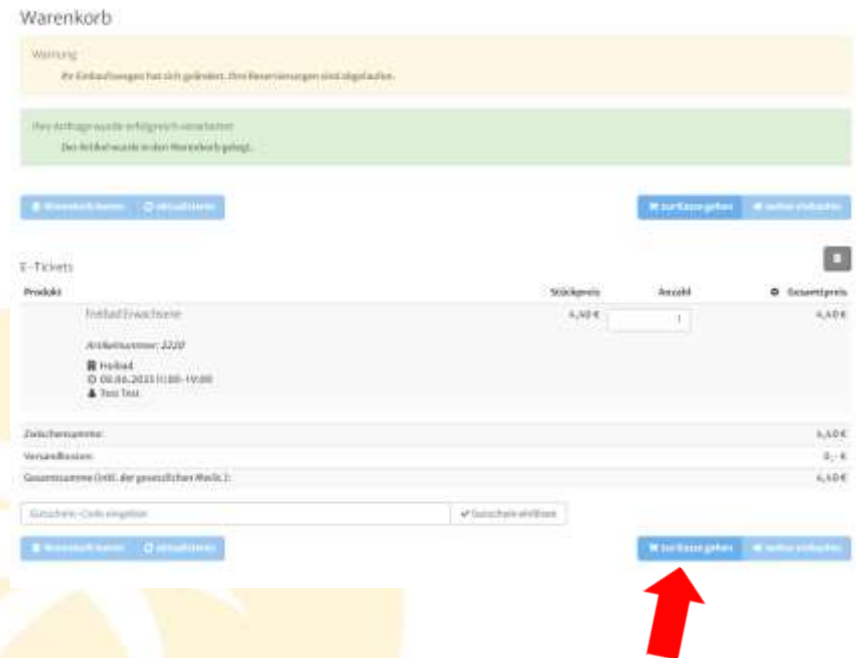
Warenkorb

Warnung

Ihr Einkaufswagen hat sich geändert. Ihre Reservierungen sind abgelaufen.

Ihre Anfrage wurde erfolgreich verarbeitet

Der Artikel wurde in den Warenkorb gelegt.

Warenkorb leeren | aktualisieren

zur Kasse gehen | weiter einkaufen

E-Tickets

| Produkt | Stückpreis | Anzahl | Gesamtpreis |
|---|---|---|---|
| Freibad Erwachsene<br>Artikelnummer: 2220<br>Freibad<br>08.06.2023 11:00-19:00<br>Test Test | 4,40 € | 1 | 4,40 € |

| | |
|---|---|
| Zwischensumme: | 4,40 € |
| Versandkosten: | 0,- € |
| Gesamtsumme (inkl. der gesetzlichen MwSt.): | 4,40 € |

Gutschein-Code eingeben | Gutschein einlösen

Warenkorb leeren | aktualisieren

zur Kasse gehen | weiter einkaufen